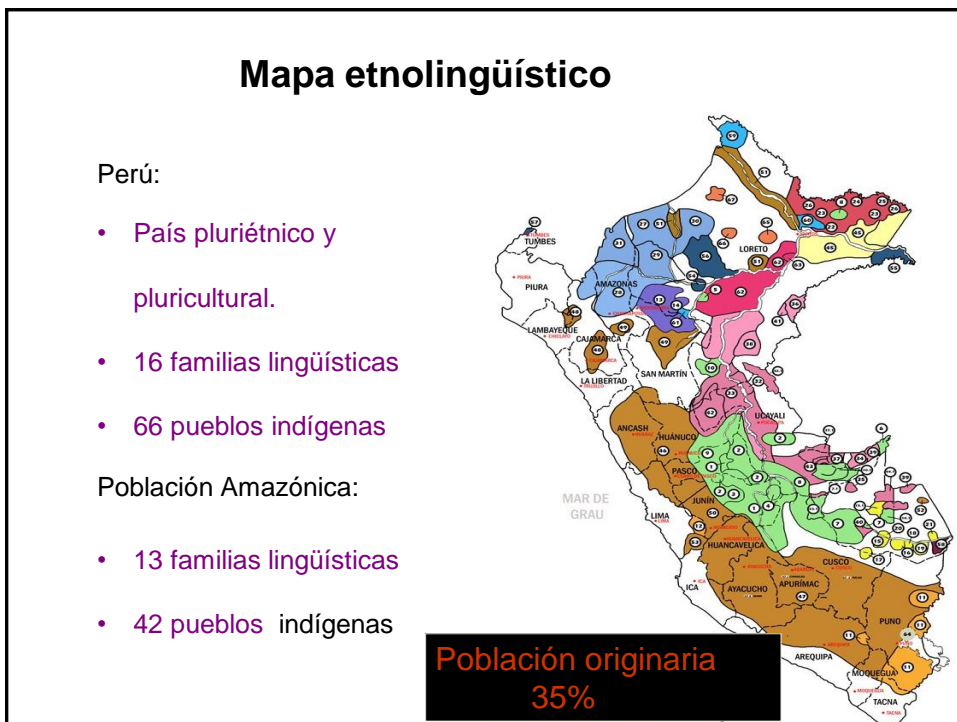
Mapa etnolingüístico

Perú:

• País pluriétnico y pluricultural.

• 16 familias lingüísticas

• 66 pueblos indígenas

Población Amazónica:

• 13 familias lingüísticas

• 42 pueblos indígenas

TUMBES
PIURA
AMAZONAS
LORETO
LAMBAYEQUE
CAJAMARCA
LA LIBERTAD
SAN MARTÍN
UCAYALI
ANCASH
HUÁNUCO
PASCO
JUNÍN
MAR DE GRAU
LIMA
HUANCAVELICA
ICA
AYACUCHO
APURÍMAC
CUSCO
PUNO
AREQUIPA
MOQUEGUA
TACNA

Población originaria 35%